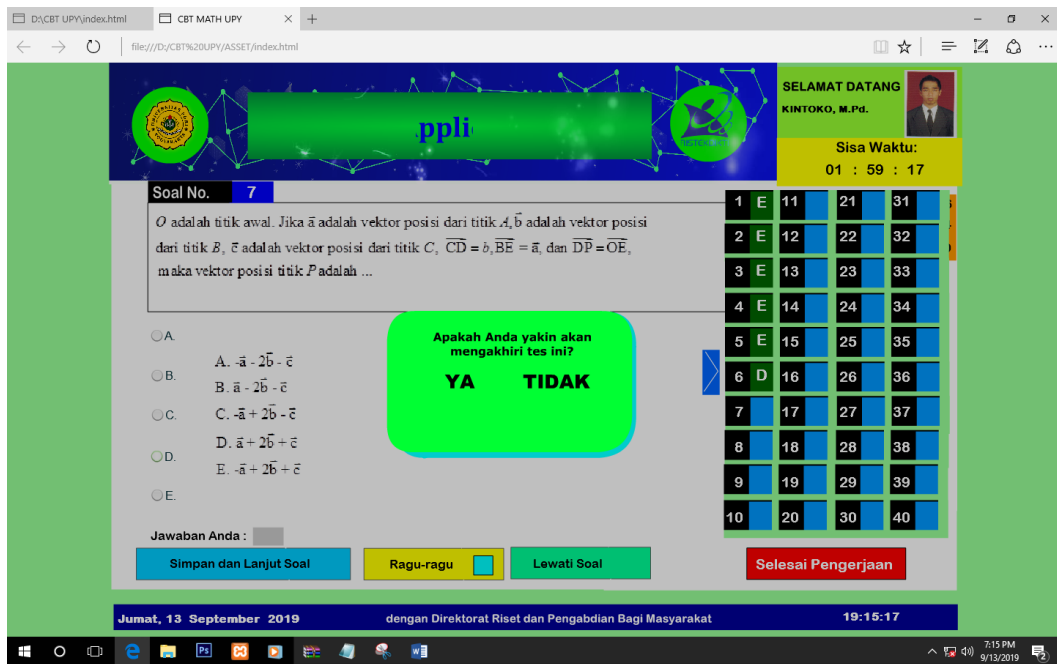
D:\CBT UPY\index.html
CBT MATH UPY
file:///D:/CBT%20UPY/ASSET/index.html

.ppli

SELAMAT DATANG
KINTOKO, M.Pd.
Sisa Waktu:
01 : 59 : 17

Soal No. 7

$O$ adalah titik awal. Jika $\bar{a}$ adalah vektor posisi dari titik $A$, $\bar{b}$ adalah vektor posisi dari titik $B$, $\bar{c}$ adalah vektor posisi dari titik $C$, $\overline{CD} = b$, $\overline{BE} = \bar{a}$, dan $\overline{DP} = \overline{OE}$, maka vektor posisi titik $P$ adalah ...

A.
B.
C.
D.
E.

A. $-\bar{a} - 2\bar{b} - \bar{c}$
B. $\bar{a} - 2\bar{b} - \bar{c}$
C. $-\bar{a} + 2\bar{b} - \bar{c}$
D. $\bar{a} + 2\bar{b} + \bar{c}$
E. $-\bar{a} + 2\bar{b} + \bar{c}$

Apakah Anda yakin akan mengakhiri tes ini?
YA TIDAK

1 E 11 21 31
2 E 12 22 32
3 E 13 23 33
4 E 14 24 34
5 E 15 25 35
6 D 16 26 36
7 17 27 37
8 18 28 38
9 19 29 39
10 20 30 40

Jawaban Anda :
Simpan dan Lanjut Soal
Ragu-ragu
Lewati Soal
Selesai Pengerjaan

Jumat, 13 September 2019
dengan Direktorat Riset dan Pengabdian Bagi Masyarakat
19:15:17

7:15 PM
9/13/2019